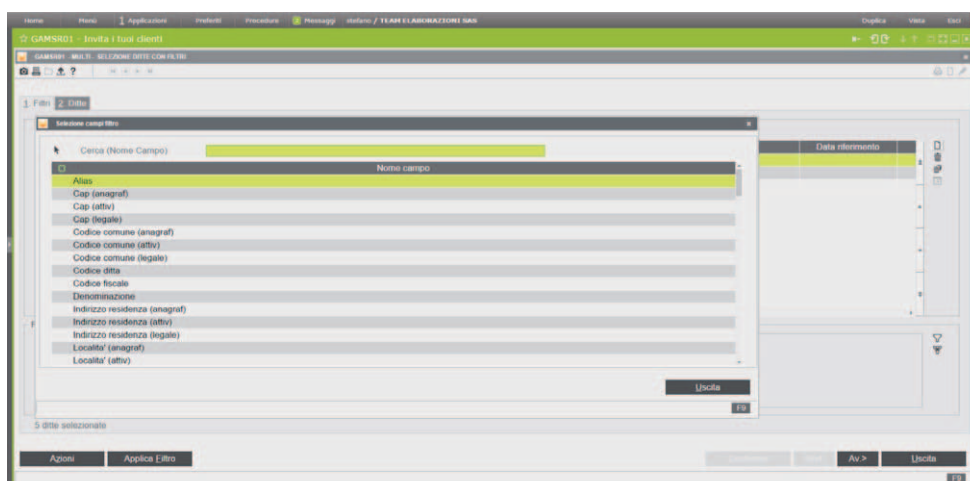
Home Menù 1 Applicazioni Preferiti Procedure Messaggi stefano / TEAM ELABORAZIONI SAS Duplica Vista Esci

☆ GAMSR01 - Invita i tuoi clienti

GAMSR01 MULTI - SELEZIONE DITTE CON FILTRI

1 Filtri 2 Ditte

Selezione campi filtro

Cerca (Nome Campo)

| O | Nome campo |
|---|---|
| | Alias |
| | Cap (anagraf) |
| | Cap (attiv) |
| | Cap (legale) |
| | Codice comune (anagraf) |
| | Codice comune (attiv) |
| | Codice comune (legale) |
| | Codice ditta |
| | Codice fiscale |
| | Denominazione |
| | Indirizzo residenza (anagraf) |
| | Indirizzo residenza (attiv) |
| | Indirizzo residenza (legale) |
| | Localita' (anagraf) |
| | Localita' (attiv) |

Uscita

F8

Data riferimento

5 ditte selezionate

Azioni Applica Filtro Av > Uscita

F8